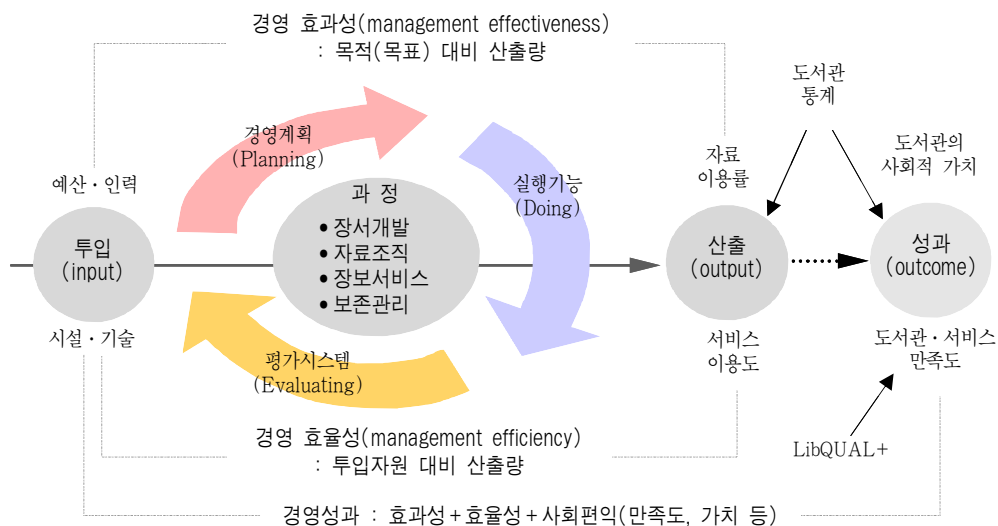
경영 효과성(management effectiveness)
: 목적(목표) 대비 산출량

도서관
통계

경영계획
(Planning)

도서관의
사회적 가치

자료
이용률

예산 · 인력

과 정
• 장서개발
• 자료조직
• 장보서비스
• 보존관리

실행기능
(Doing)

투입
(input)

산출
(output)

성과
(outcome)

시설 · 기술

서비스
이용도

도서관 · 서비스
만족도

평가시스템
(Evaluating)

경영 효율성(management efficiency)
: 투입자원 대비 산출량

LibQUAL+

경영성과 : 효과성 + 효율성 + 사회편익(만족도, 가치 등)